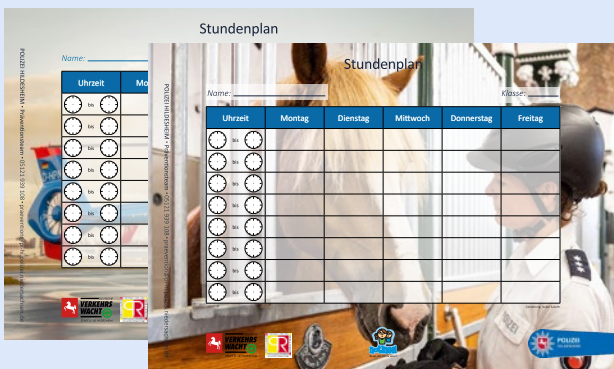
Stundenplan

Name:

Uhrzeit | Mo

bis
bis
bis
bis
bis
bis
bis
bis

POLIZEI HILDESHEIM • Präventionsteam • 05121 939 108 • praevention@pi-hildesheim.polizei.niedersachsen.de

VERKEHRSWACHT

Stundenplan

Name:

Klasse:

| Uhrzeit | Montag | Dienstag | Mittwoch | Donnerstag | Freitag |
|---|---|---|---|---|---|
| bis | | | | | |
| bis | | | | | |
| bis | | | | | |
| bis | | | | | |
| bis | | | | | |
| bis | | | | | |
| bis | | | | | |
| bis | | | | | |
| bis | | | | | |
| bis | | | | | |

POLIZEI HILDESHEIM • Präventionsteam • 05121 939 108 • praevention@pi-hildesheim.polizei.niedersachsen.de

VERKEHRSWACHT

POLIZEI